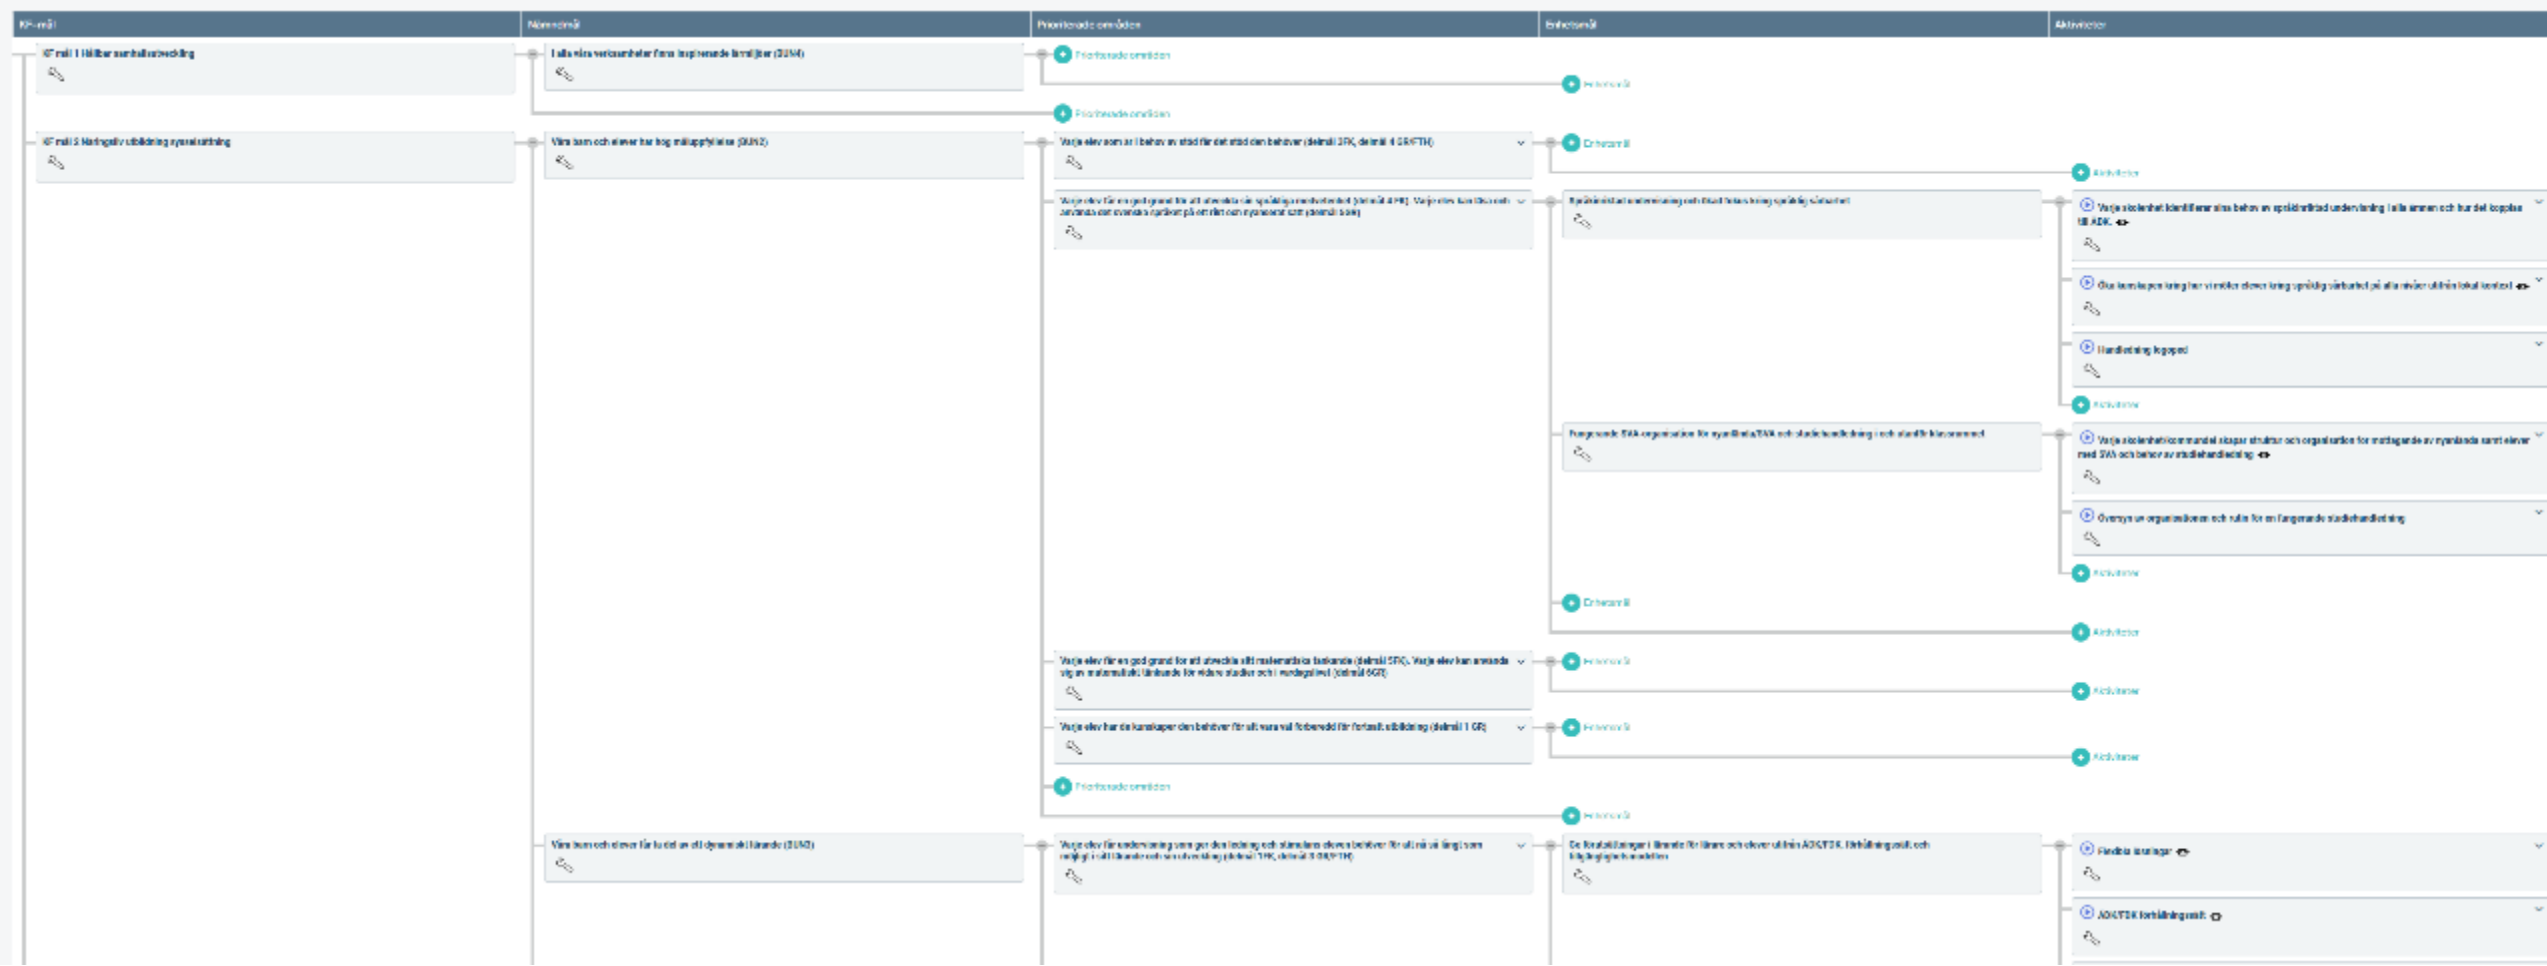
KF-mål | Nämndmål | Prioriterade områden | Enhetsmål | Aktiviteter

KF mål 1 Hållbar samhällsutveckling

I alla våra verksamheter finns inspirerande lärmiljöer (SUN4)

Prioriterade områden

Enhetsmål

Prioriterade områden

KF mål 5 Näringsliv utbildning sysselsättning

Våra barn och elever har hög måluppfyllelse (SUN2)

Varje elev som är i behov av stöd får det stöd den behöver (delmål 3FK, delmål 4 GR/FTH)

Enhetsmål

Aktiviteter

Varje elev får en god grund för att utveckla sin språkliga medvetenhet (delmål 4 FK). Varje elev kan läsa och använda det svenska språket på ett rikt och nyanserat sätt (delmål 5GR)

Språkinriktad undervisning och ökad fokus kring språklig sårbarhet

Varje skolenhet identifierar sina behov av språkinriktad undervisning i alla ämnen och hur det kopplas till ADK

Öka kunskapen kring hur vi möter elever kring språklig sårbarhet på alla nivåer utifrån lokal kontext

Handledning logoped

Aktiviteter

Fungerande SVA-organisation för nyanlända/SVA och studiehandledning i och utanför klassrummet

Varje skolenhet/kommundel skapar struktur och organisation för mottagande av nyanlända samt elever med SVA och behov av studiehandledning

Översyn av organisationen och rutin för en fungerande studiehandledning

Aktiviteter

Enhetsmål

Aktiviteter

Varje elev får en god grund för att utveckla sitt matematiska tänkande (delmål 5FK). Varje elev kan använda sig av matematiskt tänkande för vidare studier och i vardagslivet (delmål 6GR)

Enhetsmål

Aktiviteter

Varje elev har de kunskaper den behöver för att vara väl förberedd för fortsatt utbildning (delmål 1 GR)

Enhetsmål

Aktiviteter

Prioriterade områden

Enhetsmål

Våra barn och elever får ta del av ett dynamiskt lärande (SUN3)

Varje elev får undervisning som ger den ledning och stimulans eleven behöver för att nå så långt som möjligt i sitt lärande och sin utveckling (delmål 1FK, delmål 1 GR/FTH)

Ge förutsättningar i lärande för lärare och elever utifrån ADK/FDK förhållningssätt och tillgängliga lärmiljöer

Flexibla lösningar

ADK/FDK förhållningssätt